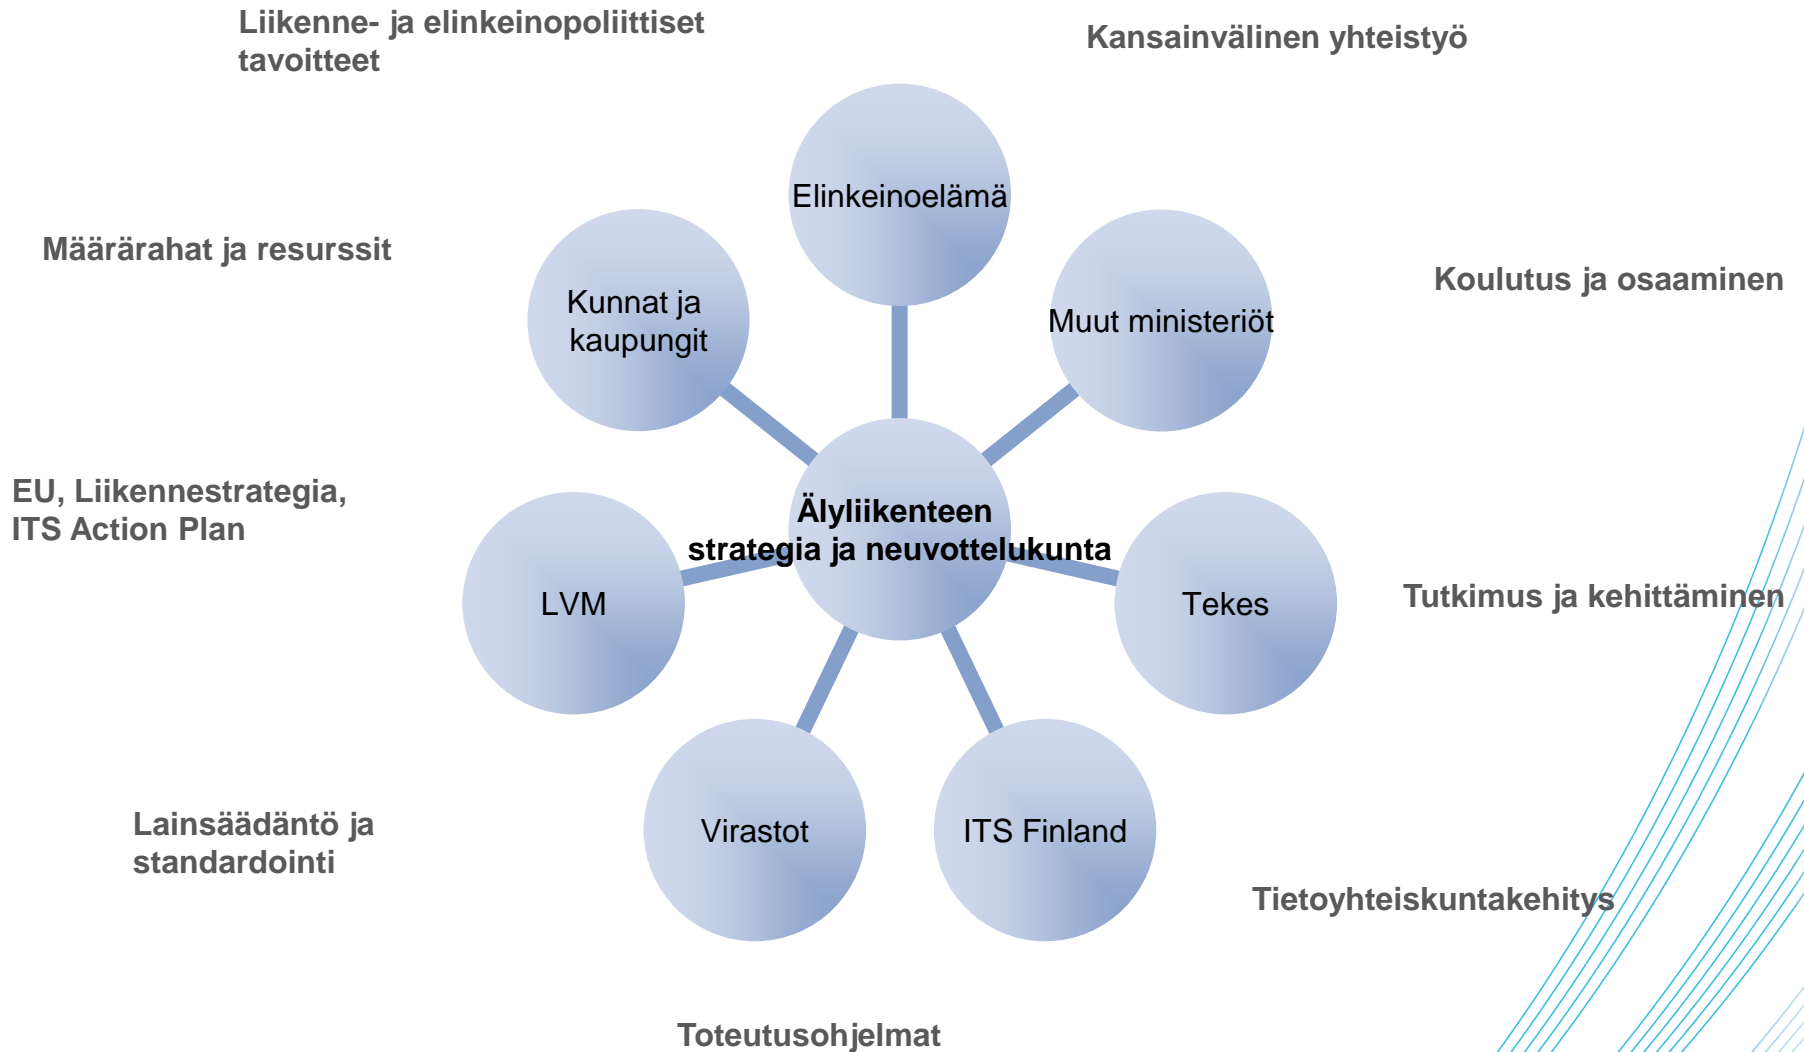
Liikenne- ja elinkeinopoliittiset tavoitteet

Kansainvälinen yhteistyö

Määrärahat ja resurssit

Koulutus ja osaaminen

EU, Liikennestrategia, ITS Action Plan

Tutkimus ja kehittäminen

Lainsäädäntö ja standardointi

Tietoyhteiskuntakehitys

Toteutusohjelmat

Elinkeinoelämä

Kunnat ja kaupungit

Muut ministeriöt

Älyliikenteen strategia ja neuvottelukunta

LVM

Tekes

Virastot

ITS Finland